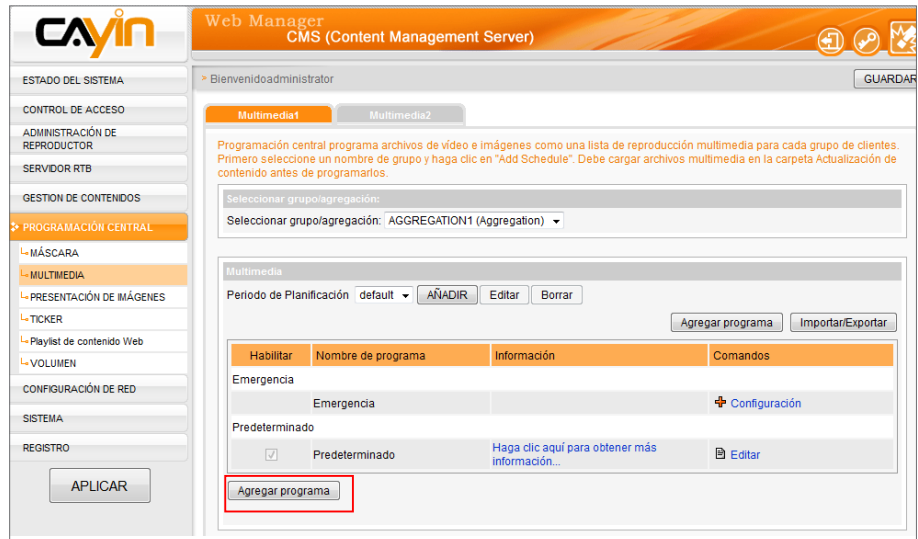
CAYIN

Web Manager
CMS (Content Management Server)

ESTADO DEL SISTEMA
CONTROL DE ACCESO
ADMINISTRACIÓN DE REPRODUCTOR
SERVIDOR RTB
GESTION DE CONTENIDOS
PROGRAMACIÓN CENTRAL
MÁSCARA
MULTIMEDIA
PRESENTACIÓN DE IMÁGENES
TICKER
Playlist de contenido Web
VOLUMEN
CONFIGURACIÓN DE RED
SISTEMA
REGISTRO
APLICAR

> Bienvenidoadministrator
GUARDAR

Multimedia1 | Multimedia2

Programación central programa archivos de vídeo e imágenes como una lista de reproducción multimedia para cada grupo de clientes. Primero seleccione un nombre de grupo y haga clic en "Add Schedule". Debe cargar archivos multimedia en la carpeta Actualización de contenido antes de programarlos.

Seleccionar grupo/agregación:
Seleccionar grupo/agregación: AGGREGATION1 (Aggregation)

Multimedia
Periodo de Planificación default AÑADIR Editar Borrar
Agregar programa Importar/Exportar

| Habilitar | Nombre de programa | Información | Comandos |
|---|---|---|---|
| Emergencia | | | |
| | Emergencia | | Configuración |
| Predeterminado | | | |
| ✓ | Predeterminado | Haga clic aquí para obtener más información... | Editar |

Agregar programa